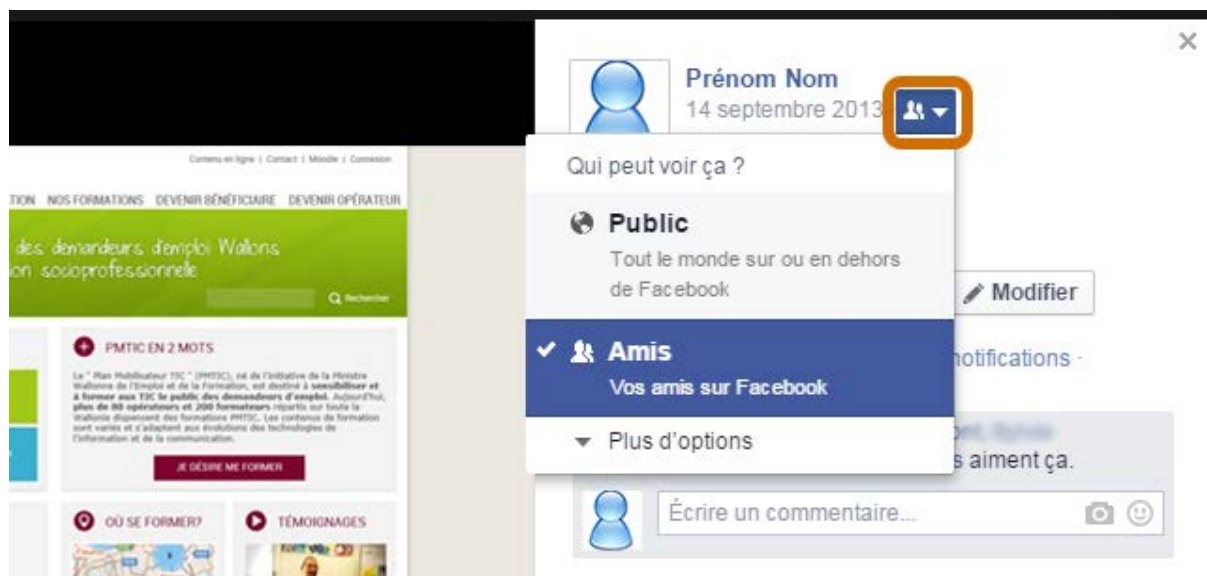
Contenu en ligne | Contact | Moodle | Connexion

TION NOS FORMATIONS DEVENIR BÉNÉFICIAIRE DEVENIR OPÉRATEUR

des demandeurs d'emploi Wallons
on socioprofessionnelle

Rechercher

PMTIC EN 2 MOTS

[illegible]

JE DÉSIRE ME FORMER

OÙ SE FORMER?

TÉMOIGNAGES

Prénom Nom
14 septembre 2013

×

Qui peut voir ça ?

Public
Tout le monde sur ou en dehors de Facebook

Amis
Vos amis sur Facebook

Plus d'options

Modifier

notifications ·

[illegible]
s aiment ça.

Écrire un commentaire...